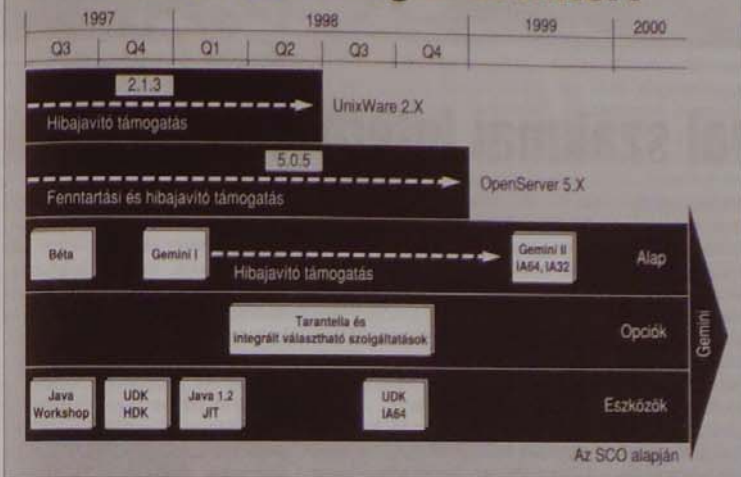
| 1997 | | 1998 | | | | 1999 | 2000 |
|---|---|---|---|---|---|---|---|
| Q3 | Q4 | Q1 | Q2 | Q3 | Q4 | | |

2.1.3
Hibajavító támogatás
UnixWare 2.X

5.0.5
Fenntartási és hibajavító támogatás
OpenServer 5.X

Béta
Gemini I
Hibajavító támogatás
Gemini II IA64, IA32
Alap

Tarantella és integrált választható szolgáltatások
Opciók

Java Workshop
UDK HDK
Java 1.2 JIT
UDK IA64
Eszközök

Gemini

Az SCO alapján